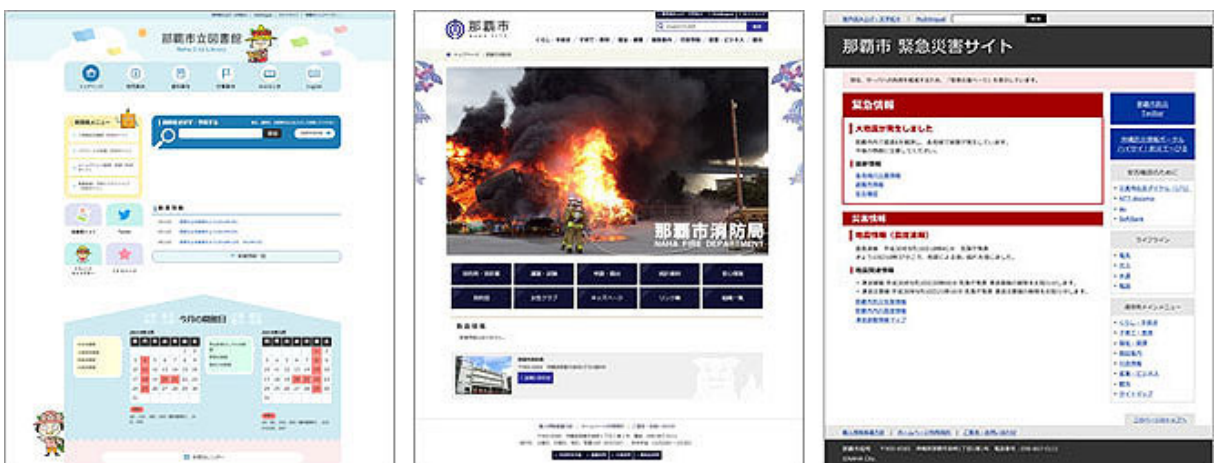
那覇市立図書館

Naha City Library

トップページ

English

Twitter

今月の開館日

那覇市

NAHA CITY

那覇市消防局

NAHA FIRE DEPARTMENT

那覇市 緊急災害サイト

緊急情報

大地震が発生しました

災害情報

地震情報（震度速報）

Twitter